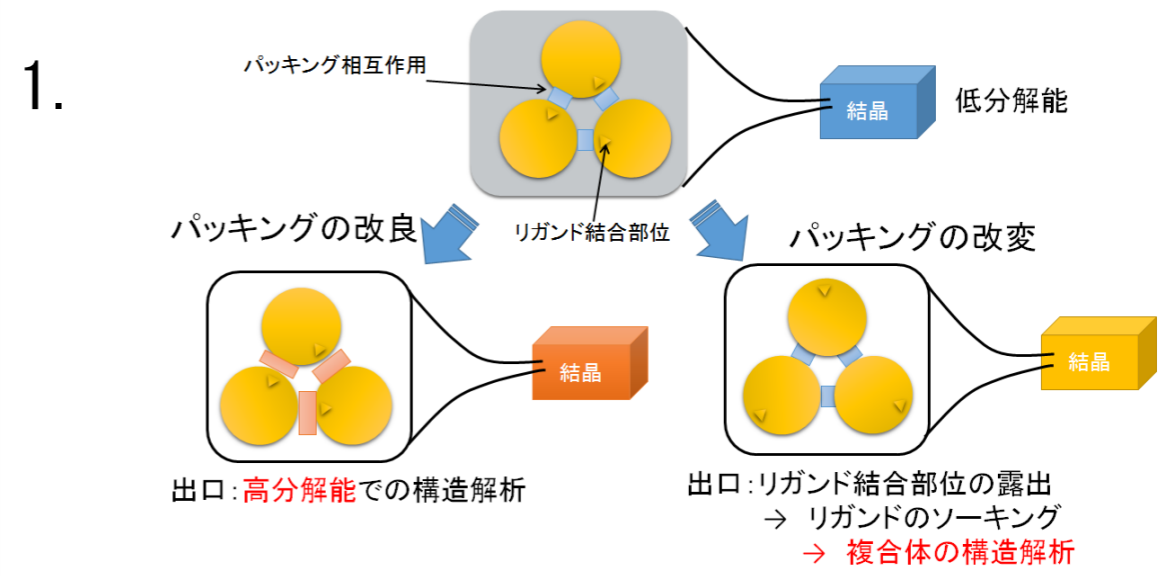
1.

パッキング相互作用

結晶

低分解能

リガンド結合部位

パッキングの改良

パッキングの改変

結晶

結晶

出口:高分解能での構造解析

出口:リガンド結合部位の露出
→ リガンドのソーキング
→ 複合体の構造解析